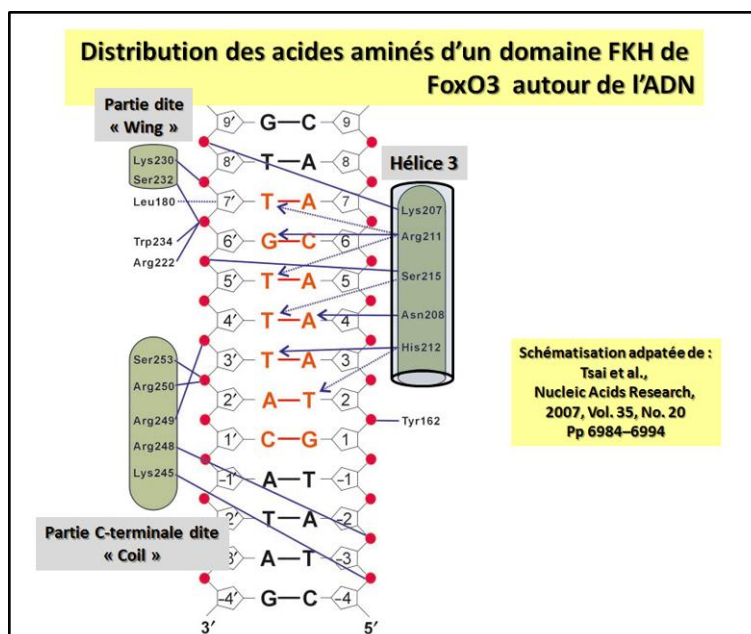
Distribution des acides aminés d'un domaine FKH de FoxO3 autour de l'ADN

Partie dite « Wing »

Hélice 3

Lys230
Ser232
Leu180
Trp234
Arg222

9′ G—C 9
8′ T—A 8
7′ T—A 7
6′ G—C 6
5′ T—A 5
4′ T—A 4
3′ T—A 3
2′ A—T 2
1′ C—G 1
-1′ A—T -1
-2′ T—A -2
-3′ A—T -3
-4′ G—C -4
3′ 5′

Lys207
Arg211
Ser215
Asn208
His212
Tyr162

Ser253
Arg250
Arg249
Arg248
Lys245

Partie C-terminale dite « Coil »

Schématisation adpatée de : Tsai et al., Nucleic Acids Research, 2007, Vol. 35, No. 20 Pp 6984–6994